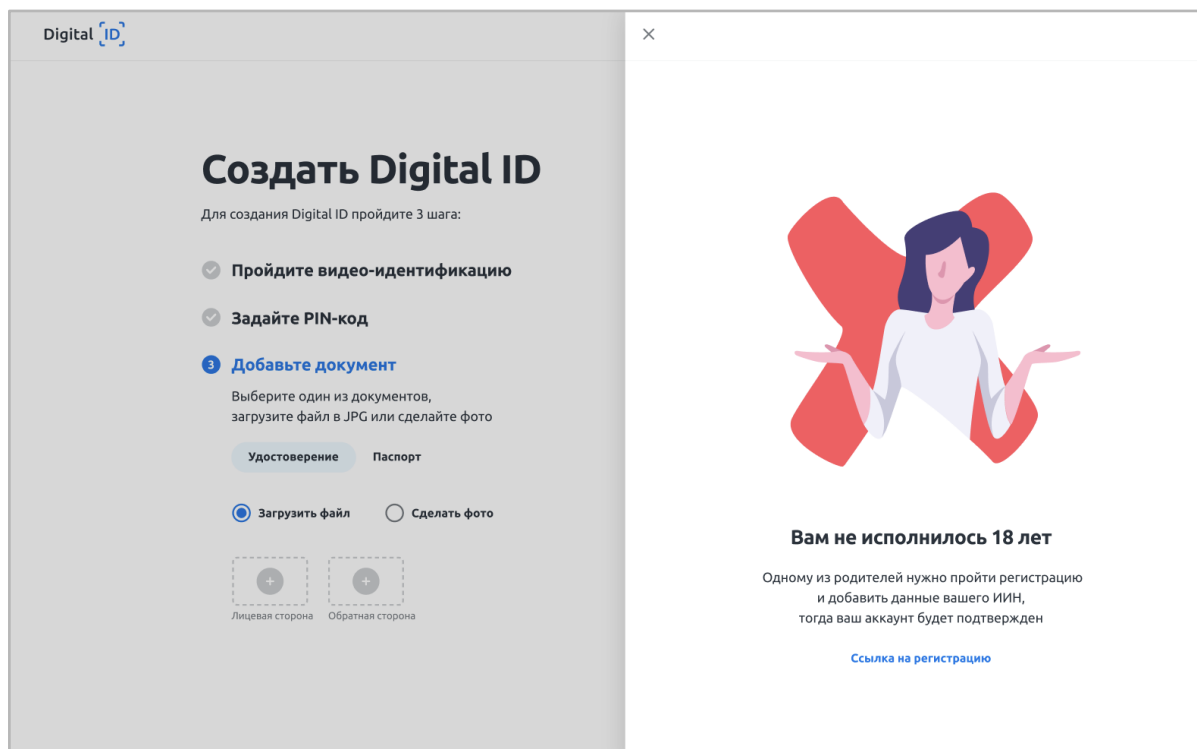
Digital ID

×

Создать Digital ID

Для создания Digital ID пройдите 3 шага:

Пройдите видео-идентификацию

Задайте PIN-код

3 Добавьте документ

Выберите один из документов, загрузите файл в JPG или сделайте фото

Удостоверение Паспорт

Загрузить файл Сделать фото

+ Лицевая сторона

+ Обратная сторона

Вам не исполнилось 18 лет

Одному из родителей нужно пройти регистрацию и добавить данные вашего ИИН, тогда ваш аккаунт будет подтвержден

Ссылка на регистрацию